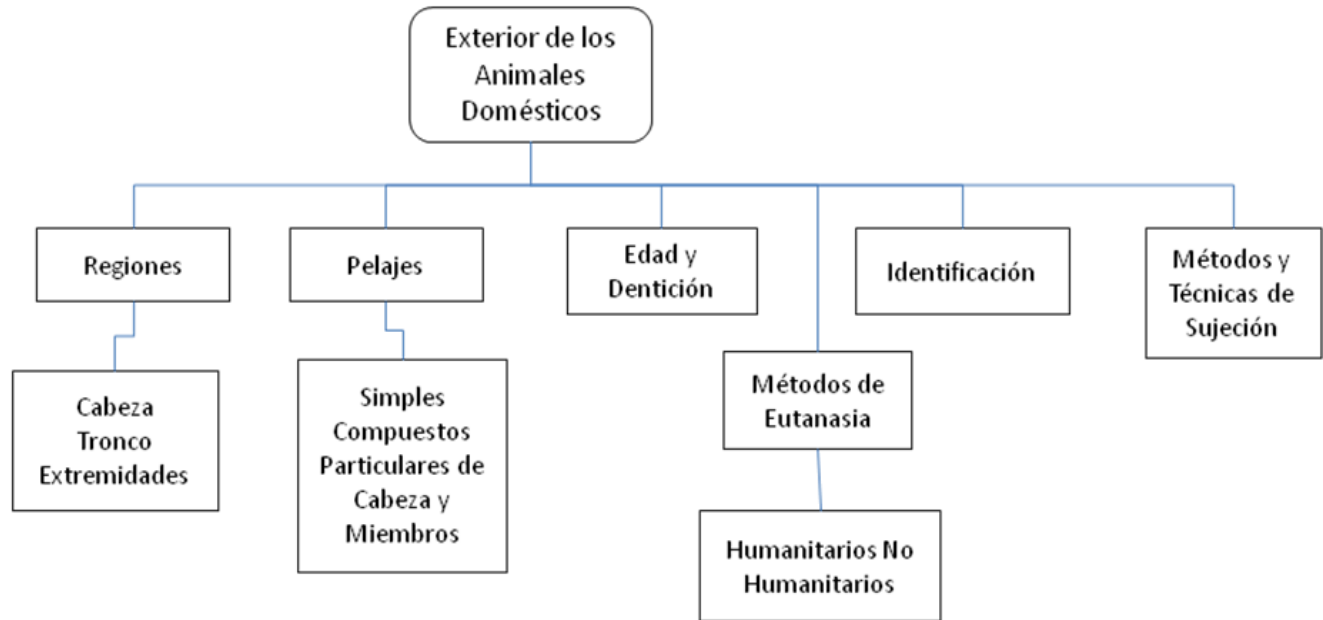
Exterior de los Animales Domésticos

Regiones

Cabeza
Tronco
Extremidades

Pelajes

Simples
Compuestos
Particulares de Cabeza y Miembros

Edad y Dentición

Métodos de Eutanasia

Humanitarios No Humanitarios

Identificación

Métodos y Técnicas de Sujeción